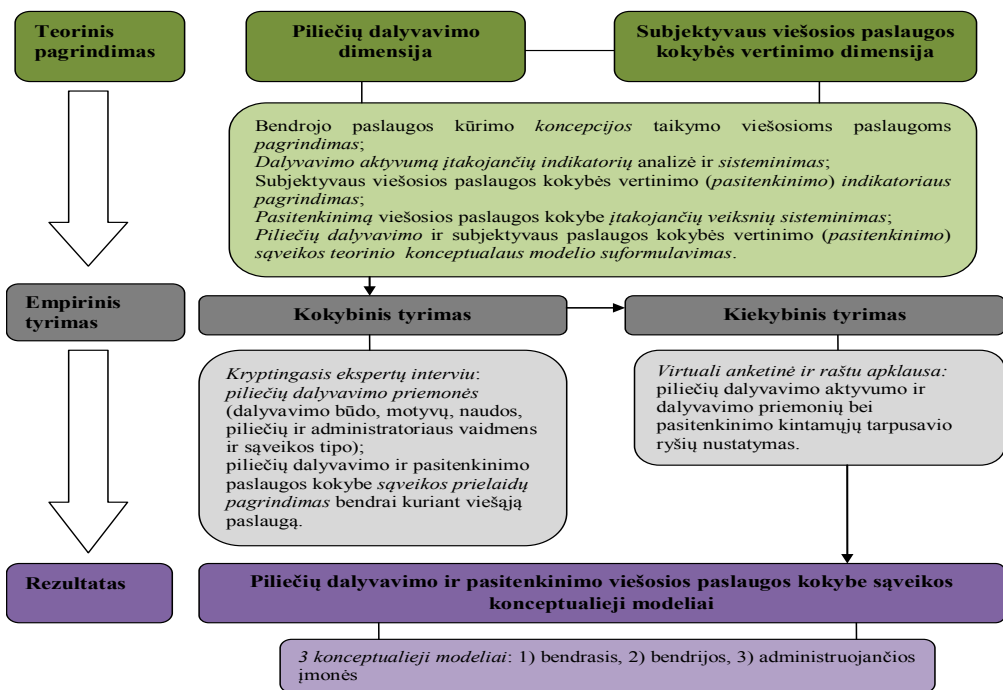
Teorinis pagrindimas

Piliečių dalyvavimo dimensija

Subjektyvaus viešosios paslaugos kokybės vertinimo dimensija

Bendrojo paslaugos kūrimo *koncepcijos* taikymo viešosioms paslaugoms *pagrindimas*;
*Dalyvavimo aktyvumą įtakojančių indikatorių* analizė ir *sisteminimas*;
Subjektyvaus viešosios paslaugos kokybės vertinimo (*pasitenkinimo*) *indikatoriaus pagrindimas*;
*Pasitenkinimą* viešosios paslaugos kokybe *įtakojančių veiksnių sisteminimas*;
*Piliečių dalyvavimo* ir subjektyvaus paslaugos kokybės vertinimo (*pasitenkinimo*) *sąveikos teorinio konceptualaus modelio suformulavimas*.

Empirinis tyrimas

Kokybinis tyrimas

Kiekybinis tyrimas

*Kryptingasis ekspertų interviu*: *piliečių dalyvavimo priemonės* (dalyvavimo būdo, motyvų, naudos, piliečių ir administratoriaus vaidmens ir sąveikos tipo); piliečių dalyvavimo ir pasitenkinimo paslaugos kokybe *sąveikos prielaidų pagrindimas* bendrai kuriant viešąją paslaugą.

*Virtuali anketinė ir raštu apklausa:* piliečių dalyvavimo aktyvumo ir dalyvavimo priemonių bei pasitenkinimo kintamųjų tarpusavio ryšių nustatymas.

Rezultatas

Piliečių dalyvavimo ir pasitenkinimo viešosios paslaugos kokybe sąveikos konceptualieji modeliai

*3 konceptualieji modeliai*: 1) bendrasis, 2) bendrijos, 3) administruojančios įmonės